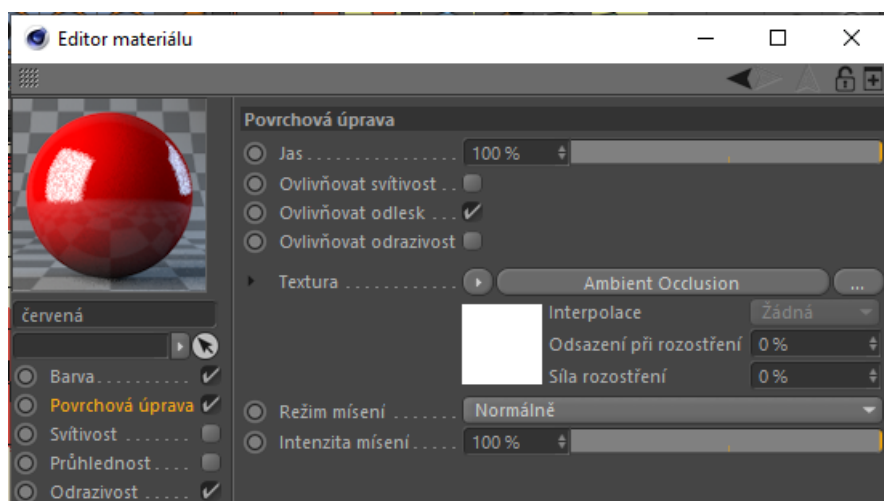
Editor materiálu

Povrchová úprava

Jas . . . . . . . . . . . . . . . . . 100 %

Ovlivňovat svítivost . .

Ovlivňovat odlesk . . . ✔

Ovlivňovat odrazivost

Textura . . . . . . . . . . . . Ambient Occlusion ...

Interpolace Žádná

Odsazení při rozostření 0 %

Síla rozostření 0 %

Režim mísení . . . . . . . Normálně

Intenzita mísení . . . . . 100 %

červená

Barva . . . . . . . . . . ✔

Povrchová úprava ✔

Svítivost . . . . . . . .

Průhlednost . . . .

Odrazivost . . . . . ✔